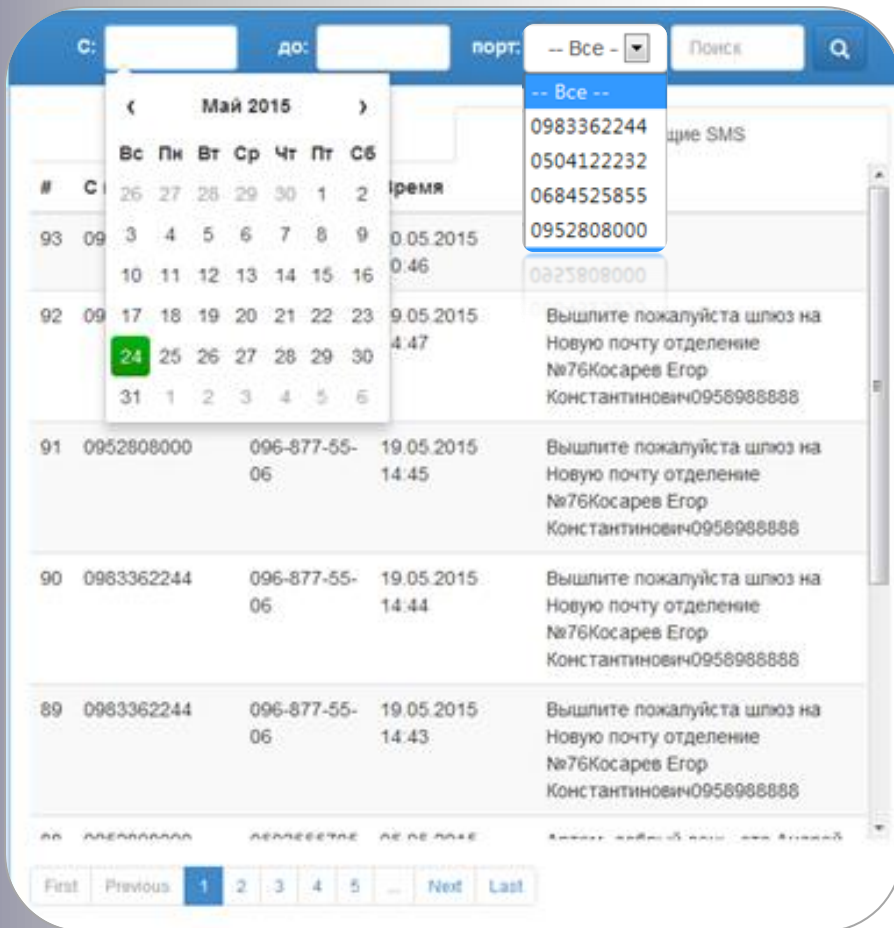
С: до: порт: -- Все - Поиск

‹ Май 2015 ›

| Вс | Пн | Вт | Ср | Чт | Пт | Сб |
|---|---|---|---|---|---|---|
| 26 | 27 | 28 | 29 | 30 | 1 | 2 |
| 3 | 4 | 5 | 6 | 7 | 8 | 9 |
| 10 | 11 | 12 | 13 | 14 | 15 | 16 |
| 17 | 18 | 19 | 20 | 21 | 22 | 23 |
| 24 | 25 | 26 | 27 | 28 | 29 | 30 |
| 31 | 1 | 2 | 3 | 4 | 5 | 6 |

-- Все --
0983362244
0504122232
0684525855
0952808000

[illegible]щие SMS

| # | С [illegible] | | Время | |
|---|---|---|---|---|
| 93 | 09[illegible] | | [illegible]0.05.2015 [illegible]0:46 | |
| 92 | 09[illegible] | | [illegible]9.05.2015 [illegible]4:47 | Вышлите пожалуйста шлюз на Новую почту отделение №76Косарев Егор Константинович0958988888 |
| 91 | 0952808000 | 096-877-55-06 | 19.05.2015 14:45 | Вышлите пожалуйста шлюз на Новую почту отделение №76Косарев Егор Константинович0958988888 |
| 90 | 0983362244 | 096-877-55-06 | 19.05.2015 14:44 | Вышлите пожалуйста шлюз на Новую почту отделение №76Косарев Егор Константинович0958988888 |
| 89 | 0983362244 | 096-877-55-06 | 19.05.2015 14:43 | Вышлите пожалуйста шлюз на Новую почту отделение №76Косарев Егор Константинович0958988888 |
| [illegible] | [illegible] | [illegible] | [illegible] | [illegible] |

First Previous 1 2 3 4 5 ... Next Last